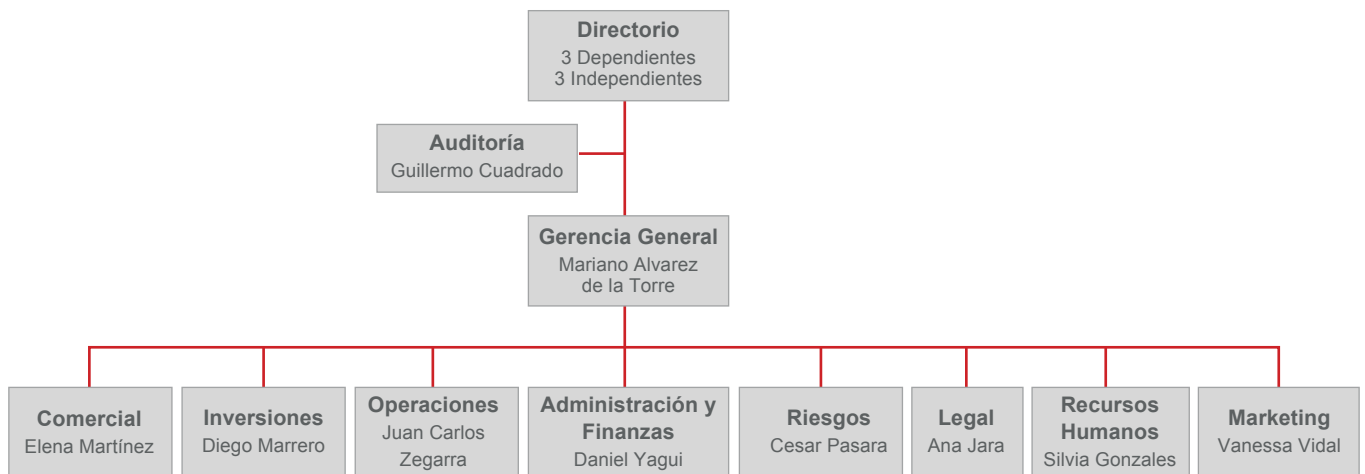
Directorio
3 Dependientes
3 Independientes

Auditoría
Guillermo Cuadrado

Gerencia General
Mariano Alvarez de la Torre

Comercial
Elena Martínez

Inversiones
Diego Marrero

Operaciones
Juan Carlos Zegarra

Administración y Finanzas
Daniel Yagui

Riesgos
Cesar Pasara

Legal
Ana Jara

Recursos Humanos
Silvia Gonzales

Marketing
Vanessa Vidal